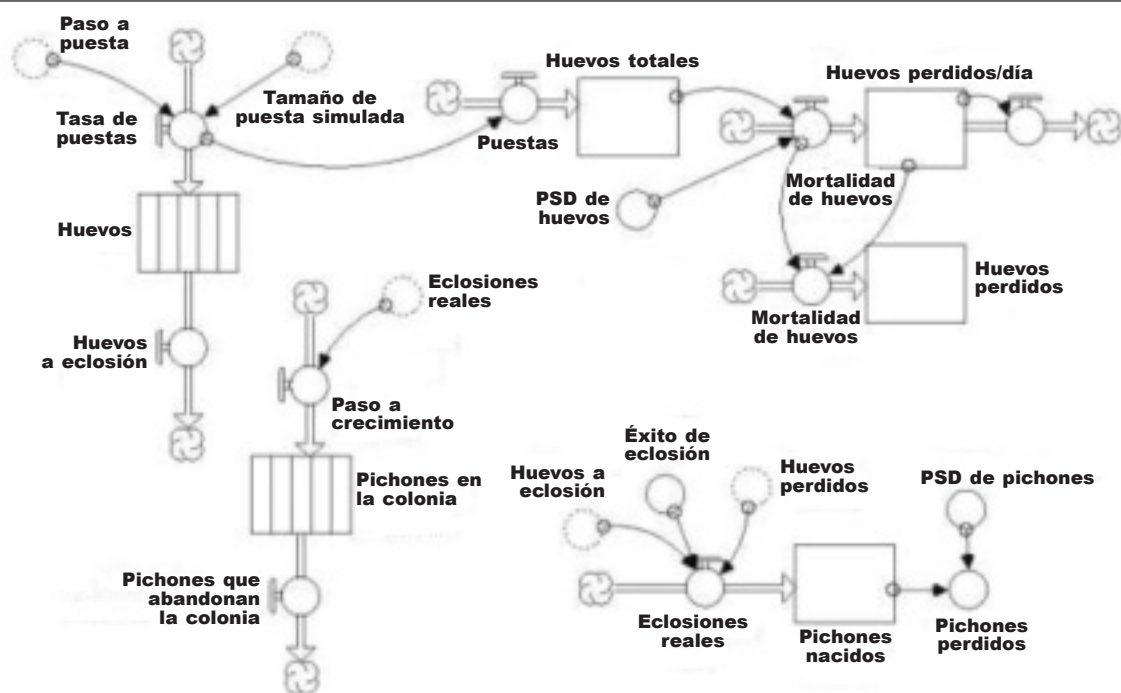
Paso a puesta

Tasa de puestas

Tamaño de puesta simulada

Huevos

Huevos a eclosión

Huevos totales

Puestas

Huevos perdidos/día

PSD de huevos

Mortalidad de huevos

Huevos perdidos

Mortalidad de huevos

Eclosiones reales

Paso a crecimiento

Pichones en la colonia

Pichones que abandonan la colonia

Éxito de eclosión

Huevos a eclosión

Huevos perdidos

PSD de pichones

Eclosiones reales

Pichones nacidos

Pichones perdidos